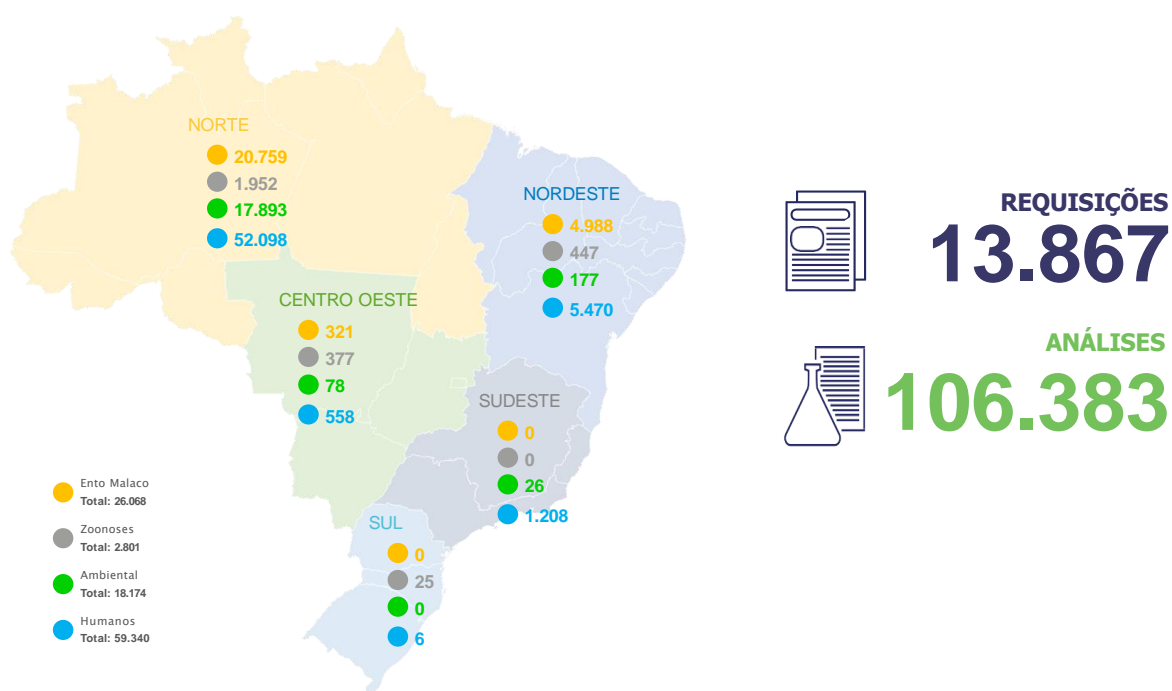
NORTE
20.759
1.952
17.893
52.098

NORDESTE
4.988
447
177
5.470

CENTRO OESTE
321
377
78
558

SUDESTE
0
0
26
1.208

SUL
0
25
0
6

Ento Malaco
Total: 26.068

Zoonoses
Total: 2.801

Ambiental
Total: 18.174

Humanos
Total: 59.340

REQUISIÇÕES
13.867

ANÁLISES
106.383